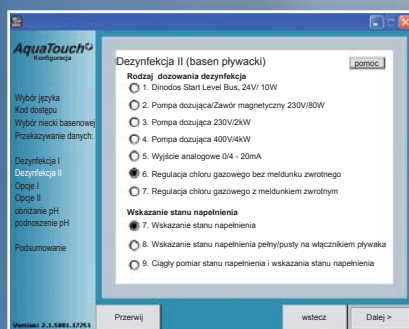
AquaTouch
Konfiguracja

Wybór języka
Kod dostępu
Wybór niecki basenowej
Przekazywanie danych:

Dezynfekcja I
Dezynfekcja II
Opcje I
Opcje II
obniżanie pH
podnoszenie pH

Podsumowanie

Version: 2.1.5881.37253

Dezynfekcja II (basen pływacki)
pomoc

Rodzaj dozowania dezynfekcja
1. Dinodos Start Level Bus, 24V/ 10W
2. Pompa dozująca/Zawór magnetyczny 230V/80W
3. Pompa dozująca 230V/2kW
4. Pompa dozująca 400V/4kW
5. Wyjście analogowe 0/4 - 20mA
6. Regulacja chloru gazowego bez meldunku zwrotnego
7. Regulacja chloru gazowego z meldunkiem zwrotnym

Wskazanie stanu napełnienia
7. Wskazanie stanu napełnienia
8. Wskazanie stanu napełnienia pełny/pusty na włącznikiem pływaka
9. Ciągły pomiar stanu napełnienia i wskazania stanu napełnienia

Przerwij
wstecz
Dalej >